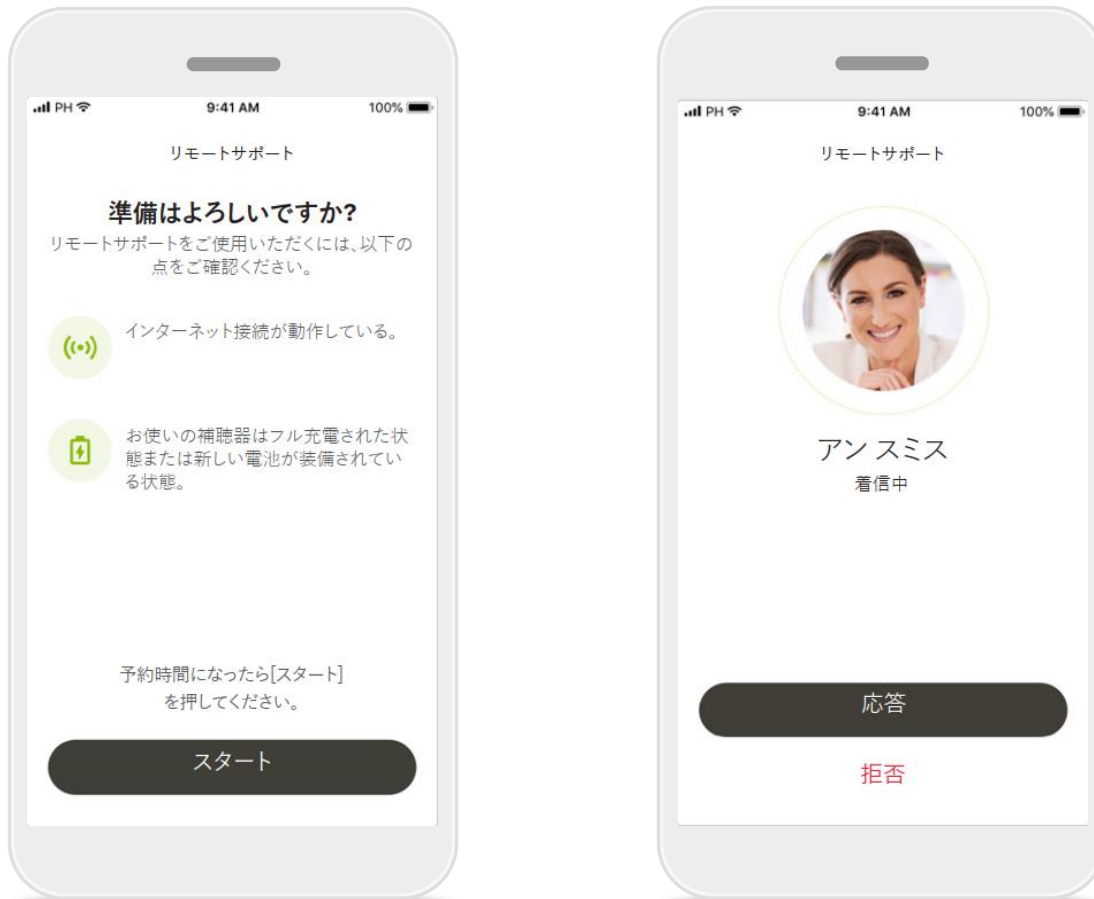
PH 9:41 AM 100%

リモートサポート

準備はよろしいですか?

リモートサポートをご使用いただくには、以下の点をご確認ください。

インターネット接続が動作している。

お使いの補聴器はフル充電された状態または新しい電池が装備されている状態。

予約時間になったら[スタート]を押してください。

スタート

PH 9:41 AM 100%

リモートサポート

アン スミス
着信中

応答

拒否